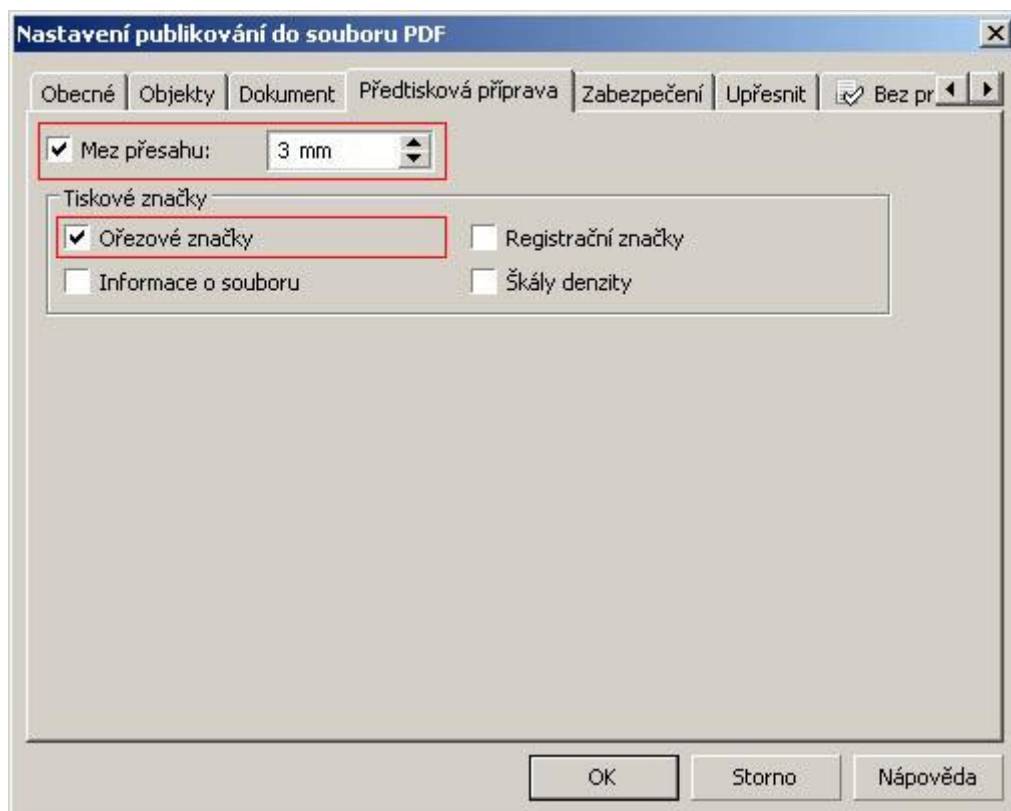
Nastavení publikování do souboru PDF

Obecné | Objekty | Dokument | Předtisková příprava | Zabezpečení | Upřesnit | Bez pr

Mez přesahu: 3 mm

Tiskové značky

Ořezové značky

Registrační značky

Informace o souboru

Škály denzity

OK

Storno

Nápověda